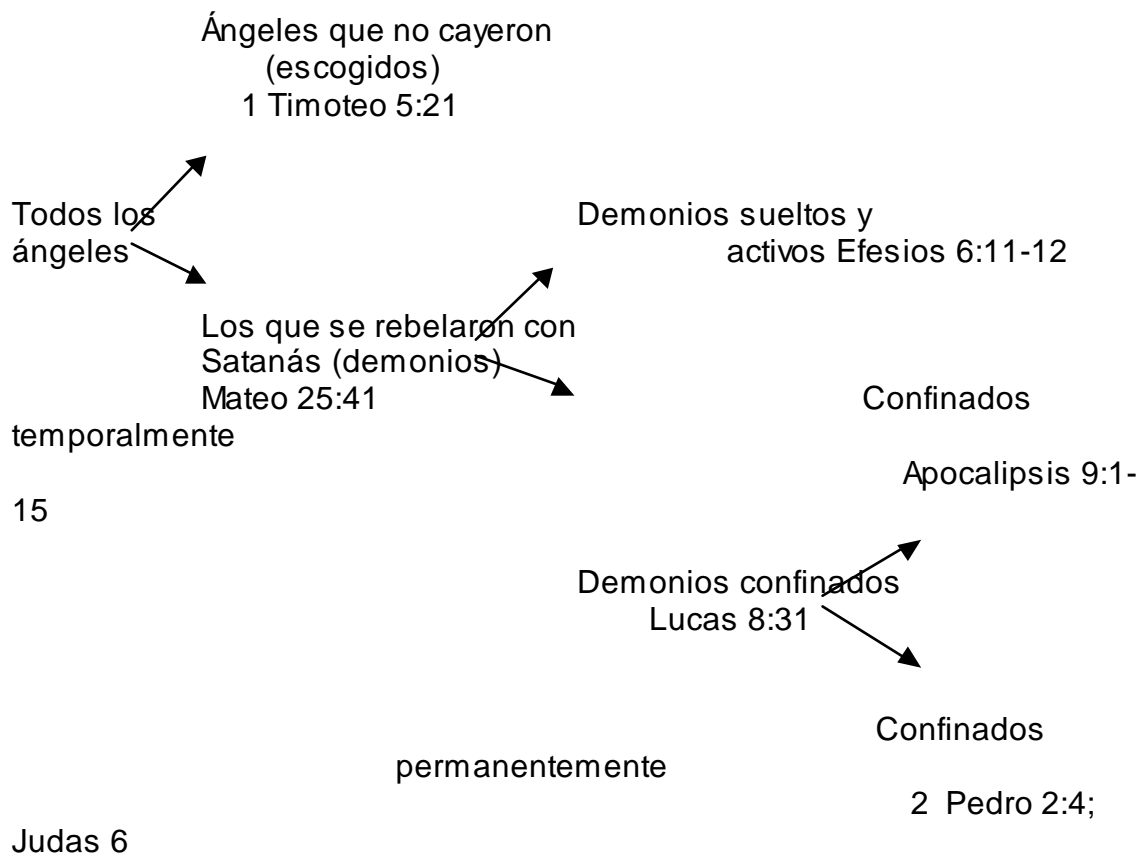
Ángeles que no cayeron
(escogidos)
1 Timoteo 5:21

Todos los ángeles

Demonios sueltos y activos Efesios 6:11-12

Los que se rebelaron con Satanás (demonios)
Mateo 25:41

Confinados temporalmente
Apocalipsis 9:1-15

Demonios confinados
Lucas 8:31

Confinados permanentemente
2 Pedro 2:4; Judas 6